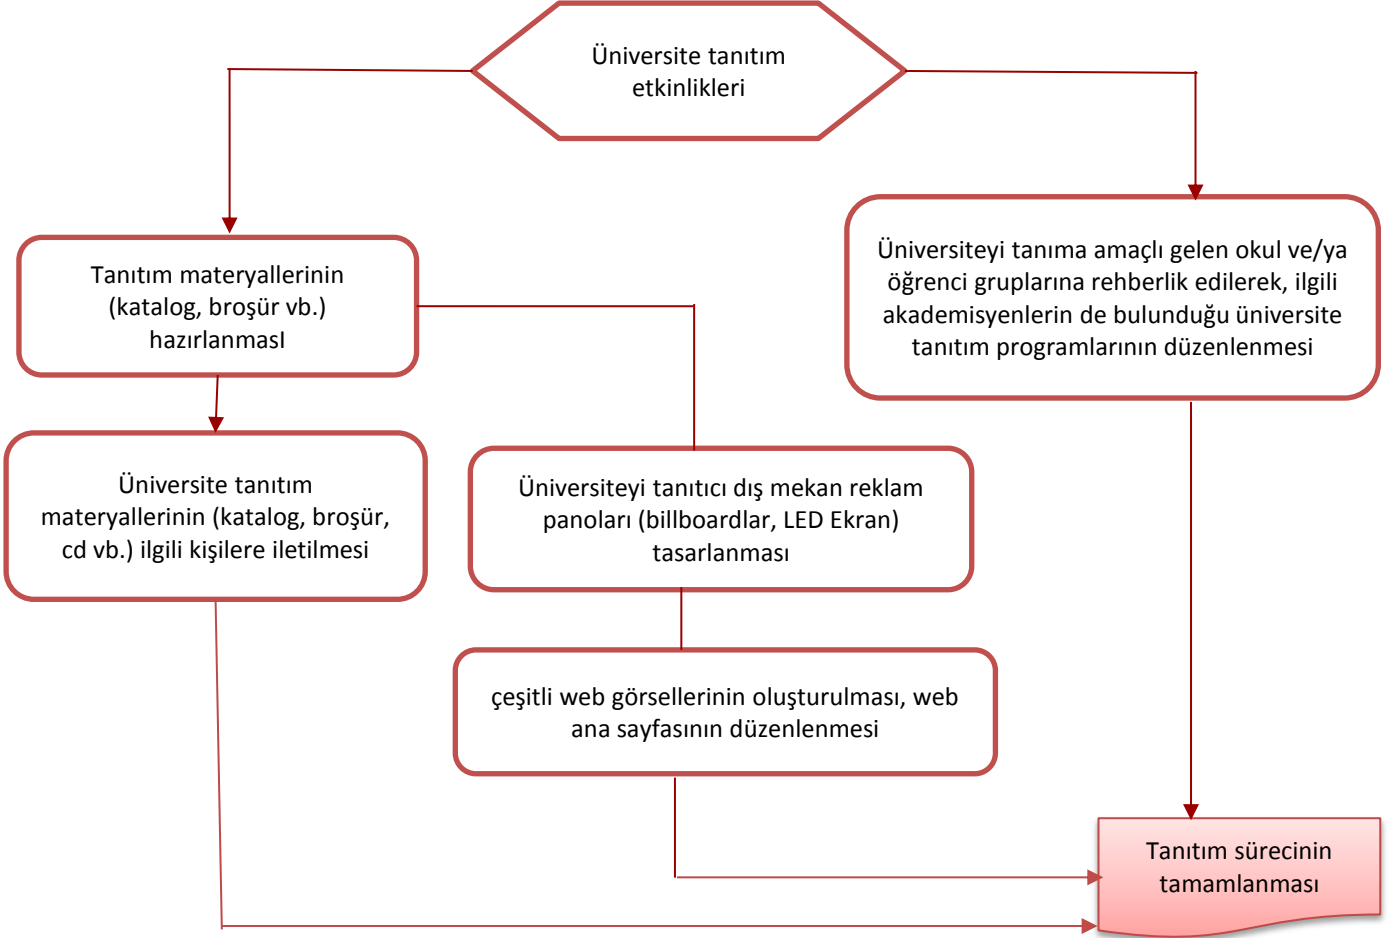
Üniversite tanıtım etkinlikleri

Tanıtım materyallerinin (katalog, broşür vb.) hazırlanmasI

Üniversiteyi tanıma amaçlı gelen okul ve/ya öğrenci gruplarına rehberlik edilerek, ilgili akademisyenlerin de bulunduğu üniversite tanıtım programlarının düzenlenmesi

Üniversite tanıtım materyallerinin (katalog, broşür, cd vb.) ilgili kişilere iletilmesi

Üniversiteyi tanıtıcı dış mekan reklam panoları (billboardlar, LED Ekran) tasarlanması

çeşitli web görsellerinin oluşturulması, web ana sayfasının düzenlenmesi

Tanıtım sürecinin tamamlanması